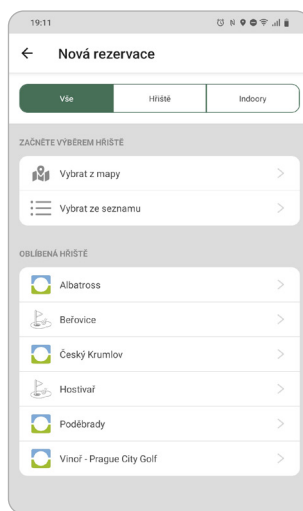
19:11

←  Nová rezervace

Vše | Hřiště | Indoory

ZAČNĚTE VÝBĚREM HŘIŠTĚ

Vybrat z mapy >

Vybrat ze seznamu >

OBLÍBENÁ HŘIŠTĚ

Albatross >

Beřovice >

Český Krumlov >

Hostivař >

Poděbrady >

Vinoř - Prague City Golf >